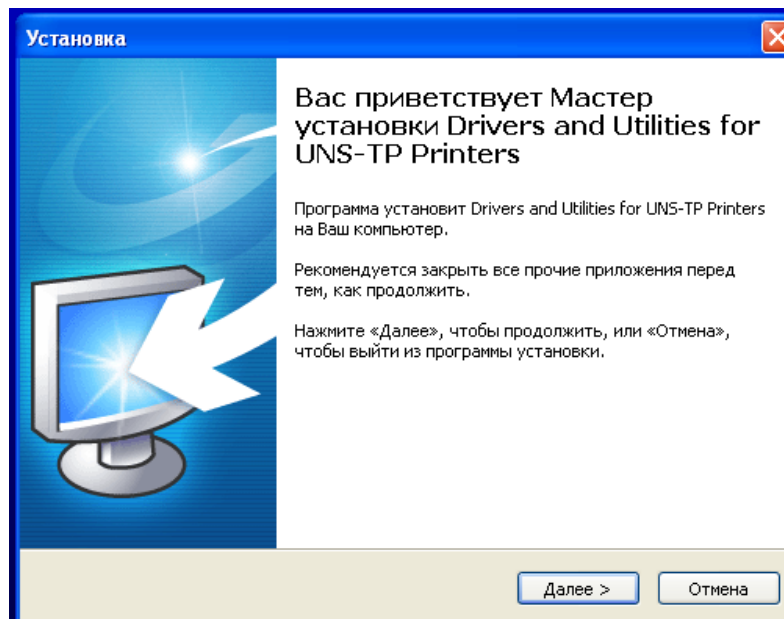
Установка

Вас приветствует Мастер установки Drivers and Utilities for UNS-TP Printers

Программа установит Drivers and Utilities for UNS-TP Printers на Ваш компьютер.

Рекомендуется закрыть все прочие приложения перед тем, как продолжить.

Нажмите «Далее», чтобы продолжить, или «Отмена», чтобы выйти из программы установки.

Далее >

Отмена